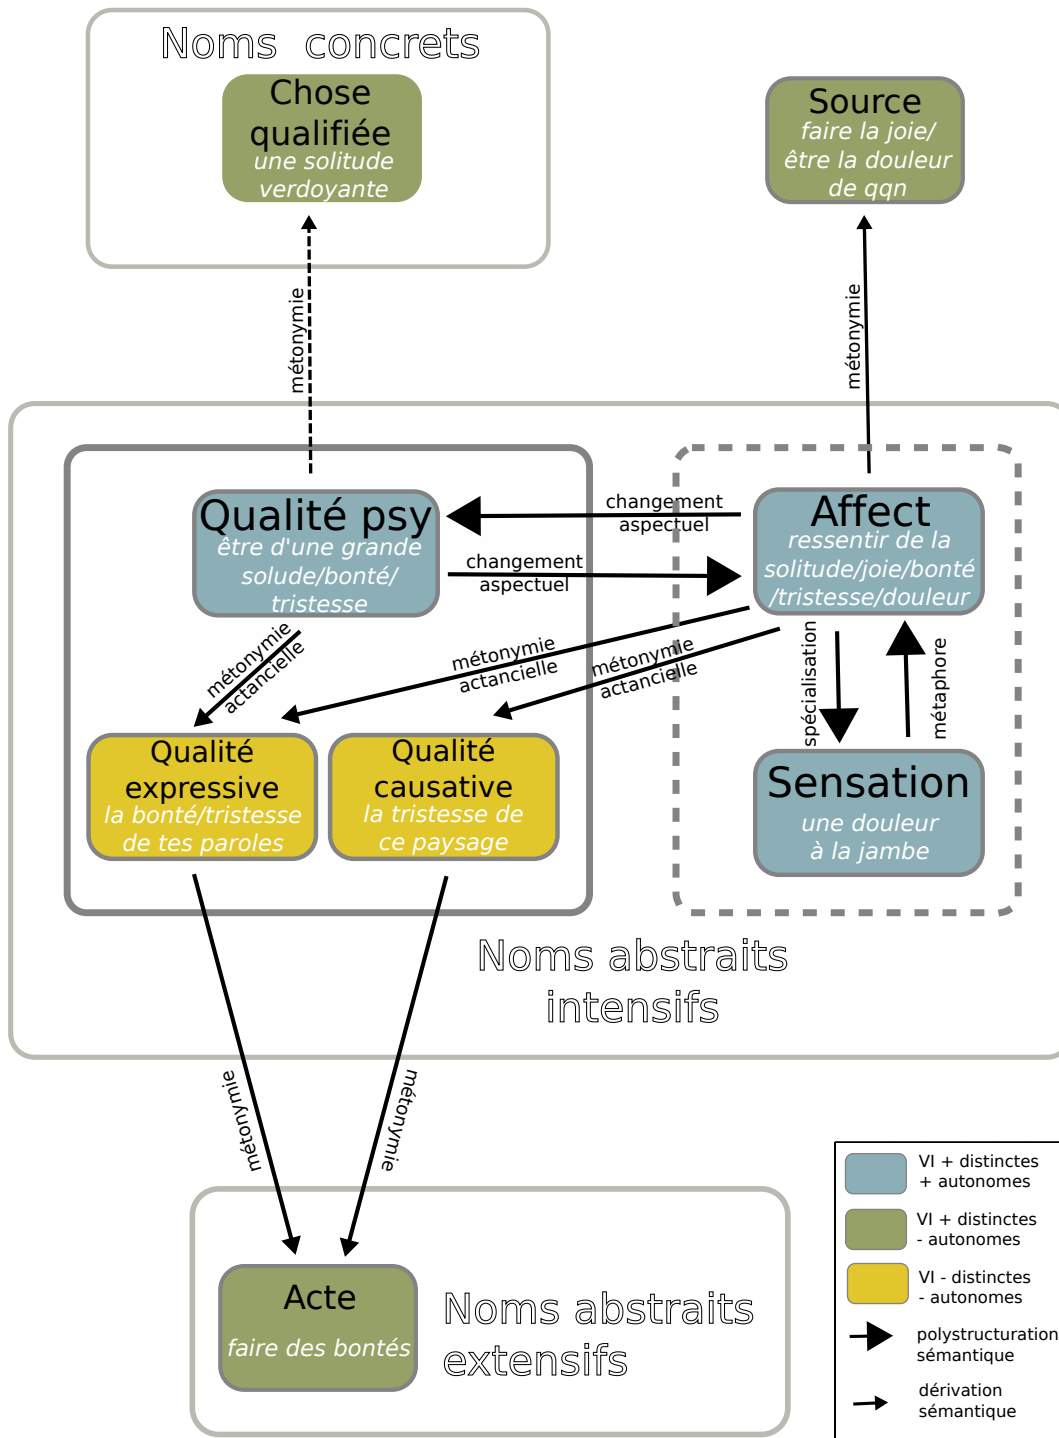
Noms concrets

Chose qualifiée
une solitude verdoyante

Source
faire la joie/ être la douleur de qqn

métonymie

métonymie

Qualité psy
être d'une grande solude/bonté/ tristesse

changement aspectuel

changement aspectuel

Affect
ressentir de la solitude/joie/bonté /tristesse/douleur

métonymie actancielle

métonymie actancielle

métonymie actancielle

spécialisation

métaphore

Qualité expressive
la bonté/tristesse de tes paroles

Qualité causative
la tristesse de ce paysage

Sensation
une douleur à la jambe

Noms abstraits intensifs

métonymie

métonymie

Acte
faire des bontés

Noms abstraits extensifs

VI + distinctes + autonomes
VI + distinctes - autonomes
VI - distinctes - autonomes
polystructuration sémantique
dérivation sémantique